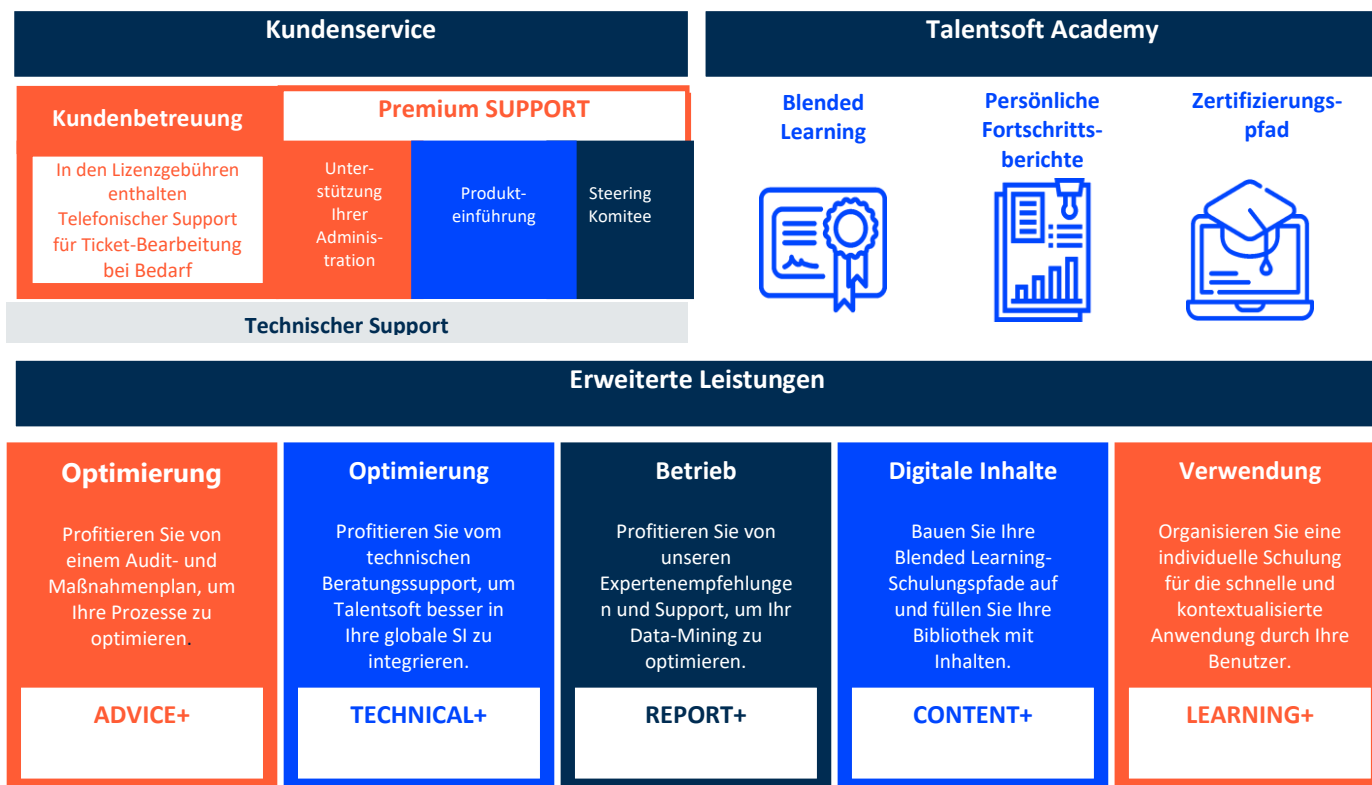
Kundenservice

Talentsoft Academy

Kundenbetreuung

Premium SUPPORT

In den Lizenzgebühren enthalten Telefonischer Support für Ticket-Bearbeitung bei Bedarf

Unterstützung Ihrer Administration

Produkteinführung

Steering Komitee

Technischer Support

Blended Learning

Persönliche Fortschrittsberichte

Zertifizierungspfad

Erweiterte Leistungen

Optimierung

Profitieren Sie von einem Audit- und Maßnahmenplan, um Ihre Prozesse zu optimieren.

ADVICE+

Optimierung

Profitieren Sie vom technischen Beratungssupport, um Talentsoft besser in Ihre globale SI zu integrieren.

TECHNICAL+

Betrieb

Profitieren Sie von unseren Expertenempfehlungen und Support, um Ihr Data-Mining zu optimieren.

REPORT+

Digitale Inhalte

Bauen Sie Ihre Blended Learning-Schulungspfade auf und füllen Sie Ihre Bibliothek mit Inhalten.

CONTENT+

Verwendung

Organisieren Sie eine individuelle Schulung für die schnelle und kontextualisierte Anwendung durch Ihre Benutzer.

LEARNING+